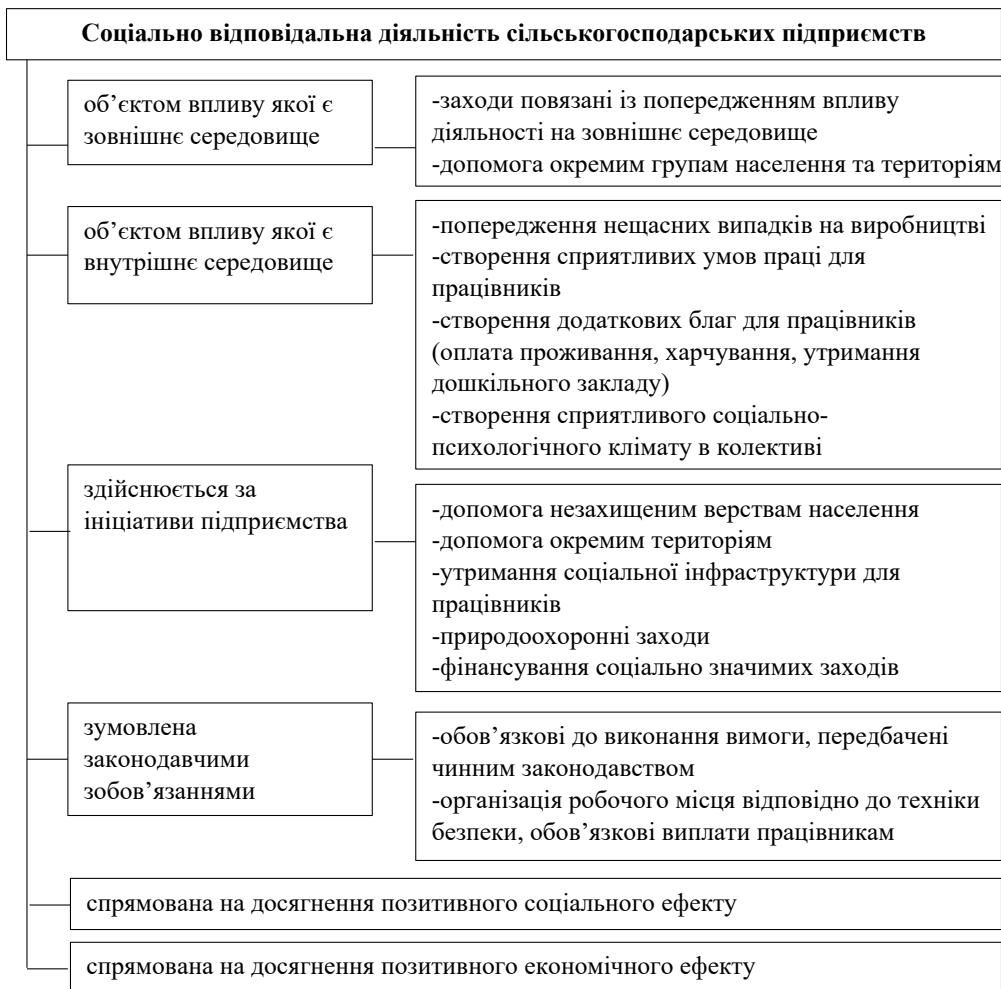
Соціально відповідальна діяльність сільськогосподарських підприємств

об'єктом впливу якої є зовнішнє середовище

-заходи повязані із попередженням впливу діяльності на зовнішнє середовище
-допомога окремим групам населення та територіям

об'єктом впливу якої є внутрішнє середовище

-попередження нещасних випадків на виробництві
-створення сприятливих умов праці для працівників
-створення додаткових благ для працівників (оплата проживання, харчування, утримання дошкільного закладу)
-створення сприятливого соціально-психологічного клімату в колективі

здійснюється за ініціативи підприємства

-допомога незахищеним верствам населення
-допомога окремим територіям
-утримання соціальної інфраструктури для працівників
-природоохоронні заходи
-фінансування соціально значимих заходів

зумовлена законодавчими зобов'язаннями

-обов'язкові до виконання вимоги, передбачені чинним законодавством
-організація робочого місця відповідно до техніки безпеки, обов'язкові виплати працівникам

спрямована на досягнення позитивного соціального ефекту

спрямована на досягнення позитивного економічного ефекту